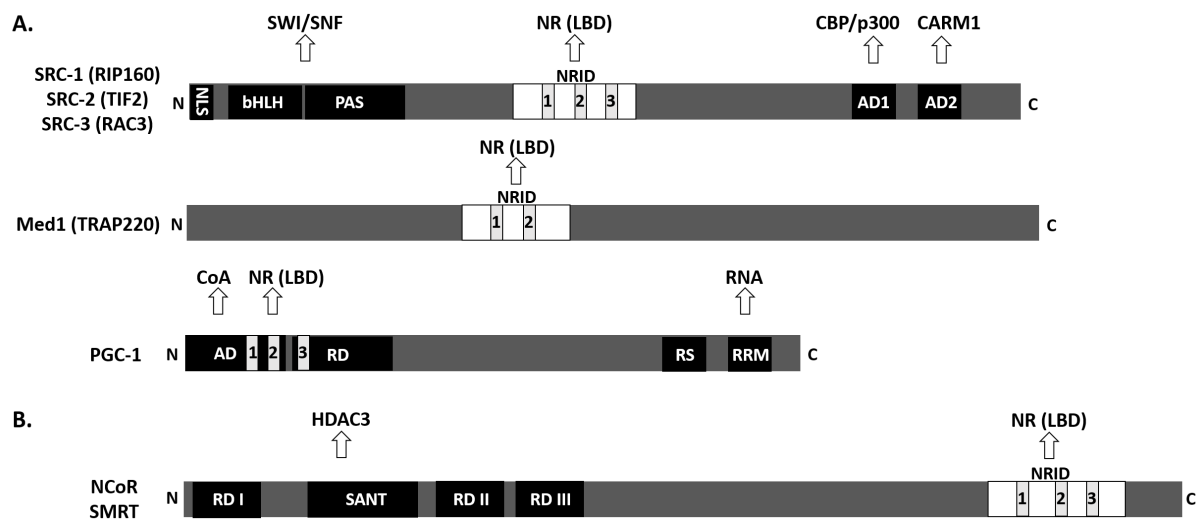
A.

SWI/SNF NR (LBD) CBP/p300 CARM1

SRC-1 (RIP160)
SRC-2 (TIF2)
SRC-3 (RAC3)

N NLS bHLH PAS NRID 1 2 3 AD1 AD2 C

NR (LBD)

NRID

Med1 (TRAP220) N 1 2 C

CoA NR (LBD) RNA

PGC-1 N AD 1 2 3 RD RS RRM C

B.

HDAC3 NR (LBD)

NRID

NCoR
SMRT
N RD I SANT RD II RD III 1 2 3 C